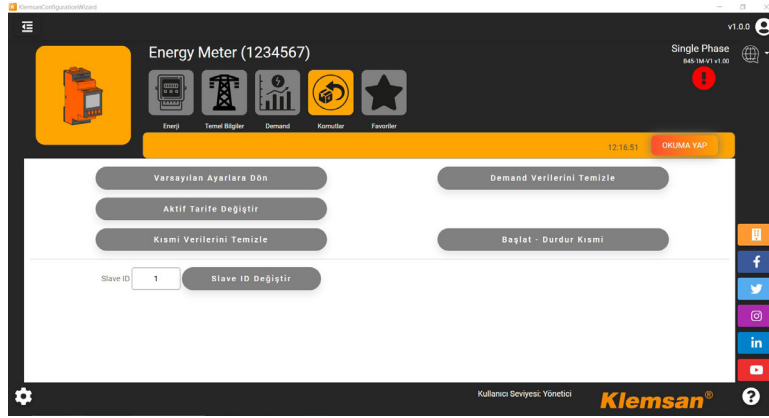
KlemsanConfigurationWizard

v1.0.0

Energy Meter (1234567)

Enerji
Temel Bilgiler
Demand
Komutlar
Favoriler

Single Phase
B45-1M-V1 v1.00

12:16:51
OKUMA YAP

Varsayılan Ayarlara Dön
Demand Verilerini Temizle
Aktif Tarife Değiştir
Kısmi Verilerini Temizle
Başlat - Durdur Kısmi

Slave ID 1
Slave ID Değiştir

Kullanıcı Seviyesi: Yönetici
Klemsan®